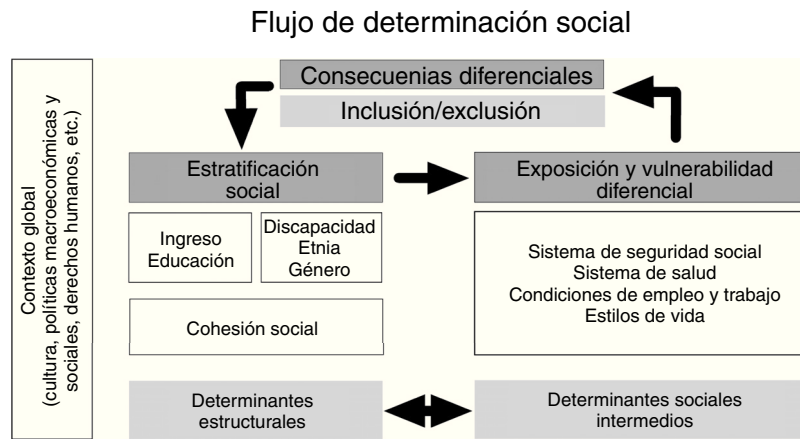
Flujo de determinación social

Contexto global (cultura, políticas macroeconómicas y sociales, derechos humanos, etc.)

Consecuenias diferenciales

Inclusión/exclusión

Estratificación social

Exposición y vulnerabilidad diferencial

Ingreso
Educación

Discapacidad
Etnia
Género

Sistema de seguridad social
Sistema de salud
Condiciones de empleo y trabajo
Estilos de vida

Cohesión social

Determinantes estructurales

Determinantes sociales intermedios